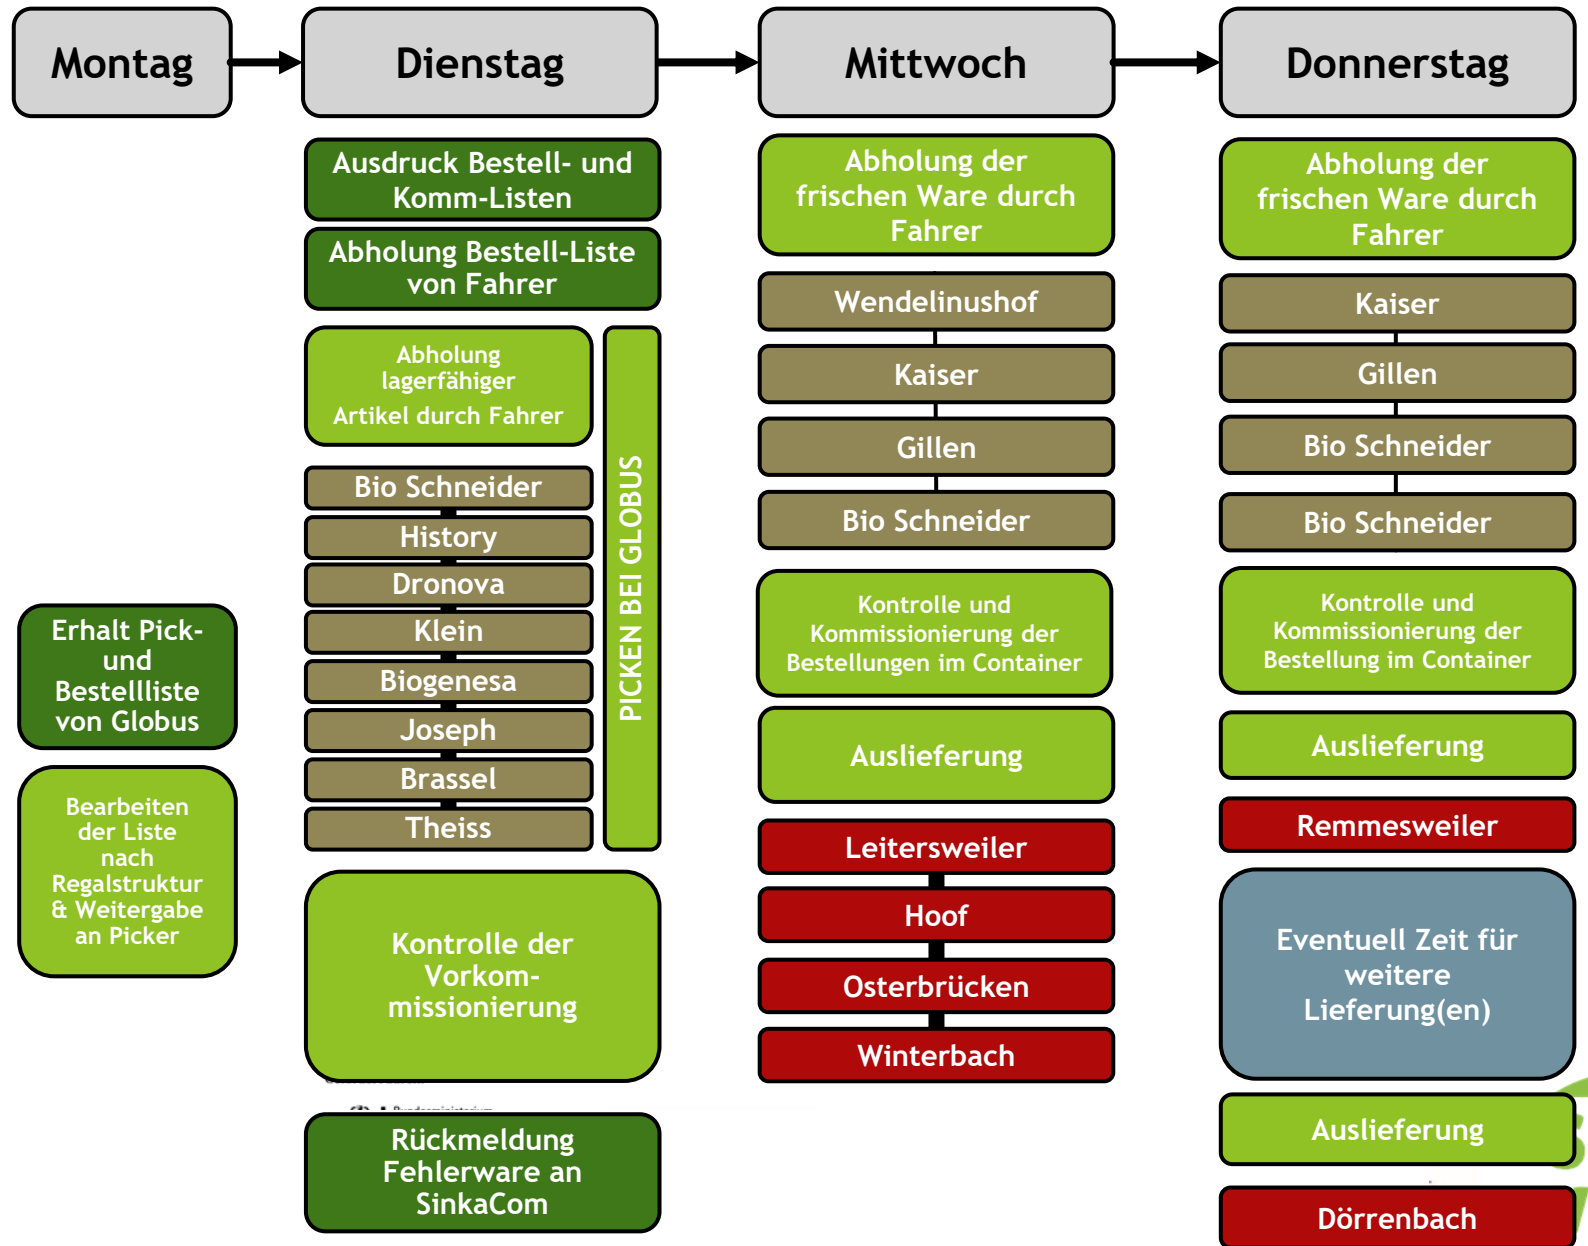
Montag

Erhalt Pick- und Bestellliste von Globus

Bearbeiten der Liste nach Regalstruktur & Weitergabe an Picker

Dienstag

Ausdruck Bestell- und Komm-Listen

Abholung Bestell-Liste von Fahrer

Abholung lagerfähiger Artikel durch Fahrer

Bio Schneider

History

Dronova

Klein

Biogenesa

Joseph

Brassel

Theiss

PICKEN BEI GLOBUS

Kontrolle der Vorkommissionierung

Rückmeldung Fehlerware an SinkaCom

Mittwoch

Abholung der frischen Ware durch Fahrer

Wendelinushof

Kaiser

Gillen

Bio Schneider

Kontrolle und Kommissionierung der Bestellungen im Container

Auslieferung

Leitersweiler

Hoof

Osterbrücken

Winterbach

Donnerstag

Abholung der frischen Ware durch Fahrer

Kaiser

Gillen

Bio Schneider

Bio Schneider

Kontrolle und Kommissionierung der Bestellung im Container

Auslieferung

Remmesweiler

Eventuell Zeit für weitere Lieferung(en)

Auslieferung

Dörrenbach